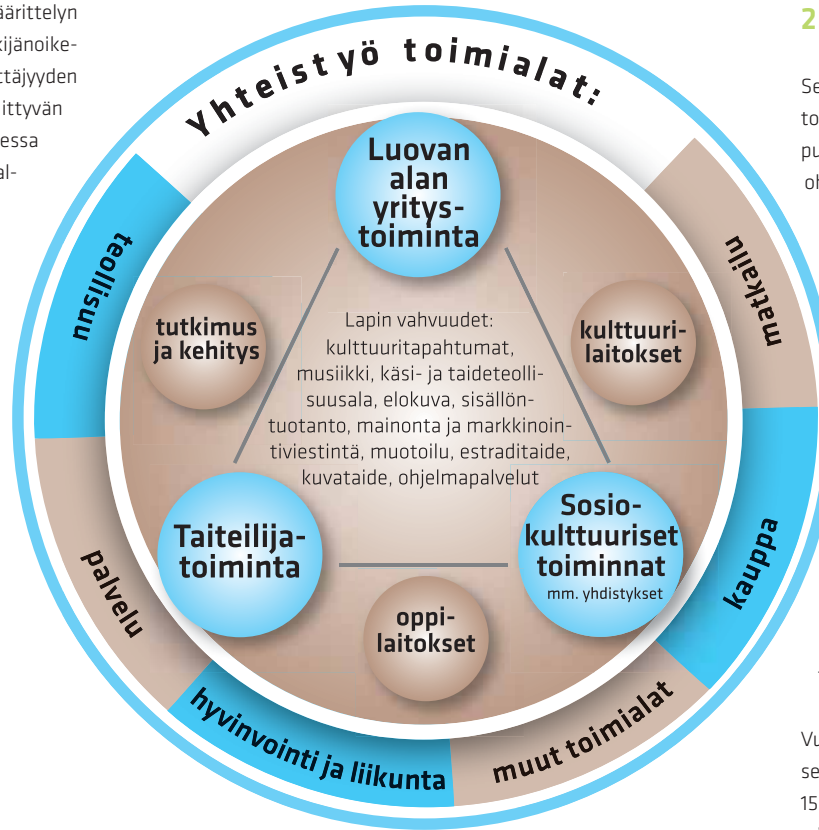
äärittelyn
kijänoike-
ttäjyyden
iittyvän
essa
al-

2

Se
to
pu
oh

Yhteistyö toimialat:

Luovan alan yritystoiminta

tutkimus ja kehitys

kulttuurilaitokset

Lapin vahvuudet: kulttuuritapahtumat, musiikki, käsi- ja taideteollisuusala, elokuva, sisällöntuotanto, mainonta ja markkinointiviestintä, muotoilu, estraditaide, kuvataide, ohjelmapalvelut

Taiteilijatoiminta

Sosiokulttuuriset toiminnat
mm. yhdistykset

oppilaitokset

teollisuus

matkailu

kauppa

palvelu

hyvinvointi ja liikunta

muut toimialat

Vu
se
15